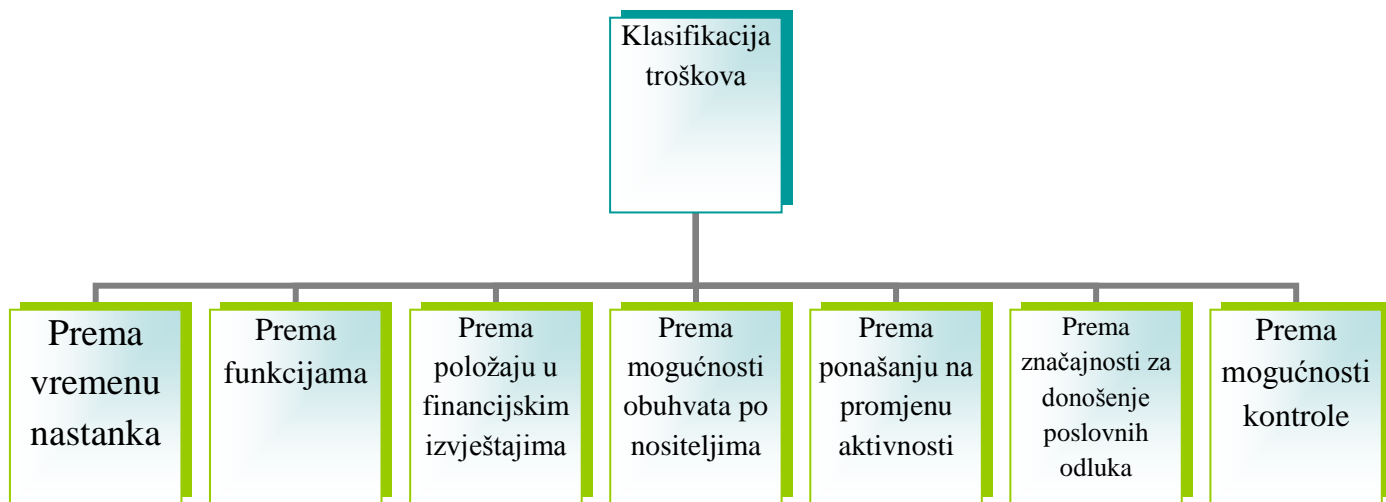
Klasifikacija troškova

Prema vremenu nastanka

Prema funkcijama

Prema položaju u financijskim izvještajima

Prema mogućnosti obuhvata po nositeljima

Prema ponašanju na promjenu aktivnosti

Prema značajnosti za donošenje poslovnih odluka

Prema mogućnosti kontrole